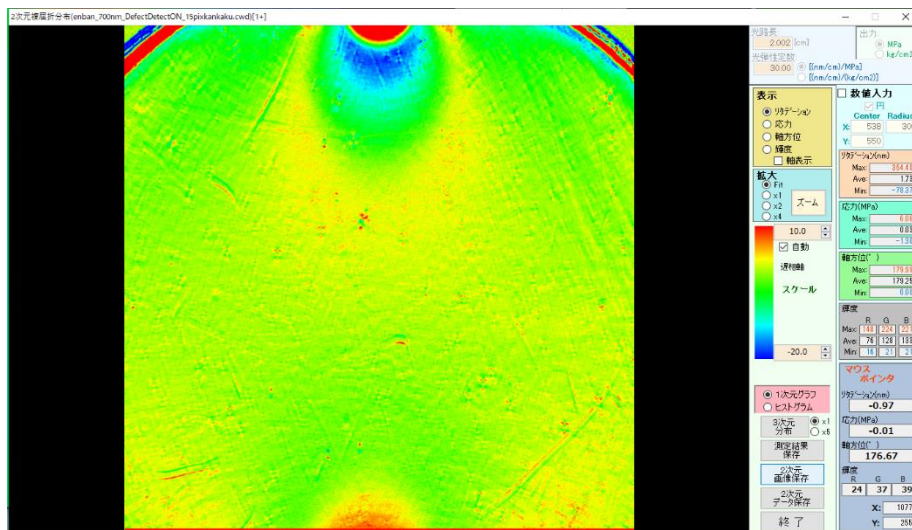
2次元複屈折分布(enban_700nm_DefectDetectON_15pixkankaku.cwd)[1+]

光路長
2.002 [cm]
光弾性定数
30.00
◉ [(nm/cm)/MPa]
○ [(nm/cm)/(kg/cm2)]

出力
◉ MPa
○ kg/cm2

表示
◉ リタデーション
○ 応力
○ 軸方位
○ 輝度
□ 軸表示

拡大
◉ Fit
○ x1
○ x2
○ x4
ズーム

10.0
☑ 自動
遅相軸
スケール
-20.0

□ 数値入力
☑ 円
Center Radius
X: 538 30
Y: 550

リタデーション(nm)
Max: 354.4
Ave: 1.7
Min: -78.3

応力(MPa)
Max: 6.0
Ave: 0.0
Min: -1.3

軸方位(°)
Max: 179.9
Ave: 179.2
Min: 0.0

輝度
R G B
Max: 148 224 22
Ave: 76 128 13
Min: 18 21 2

マウス ポインタ
リタデーション(nm)
-0.97
応力(MPa)
-0.01
軸方位(°)
176.67
輝度
R G B
24 37 39
X: 187
Y: 25

◉ 1次元グラフ
○ ヒストグラム
3次元分布
◉ x1
○ x5
測定結果保存
2次元画像保存
2次元データ保存
終了